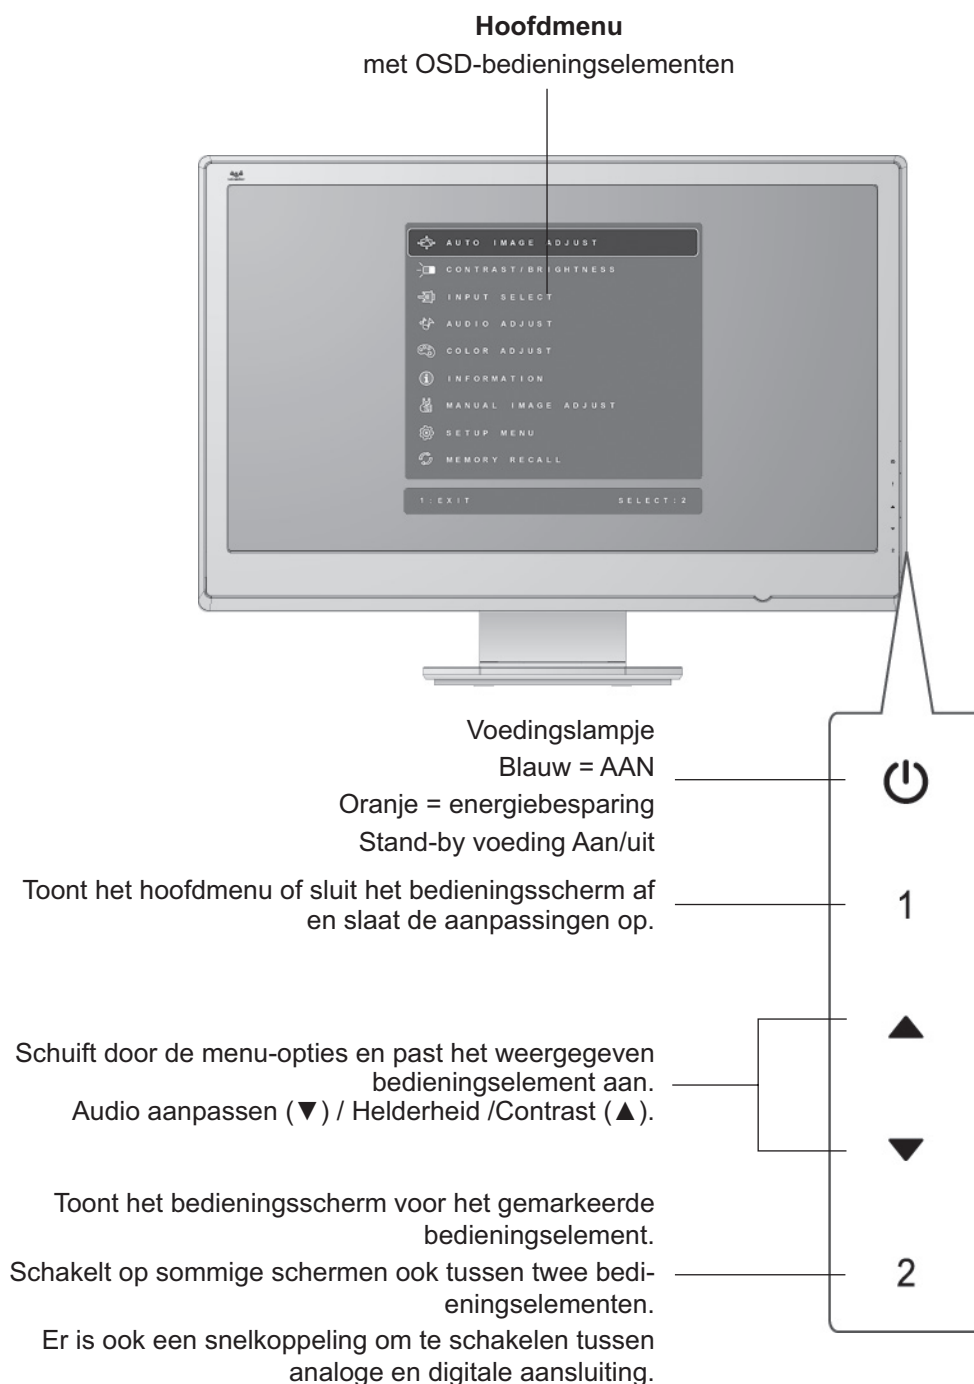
**Hoofdmenu**
met OSD-bedieningselementen

AUTO IMAGE ADJUST
CONTRAST/BRIGHTNESS
INPUT SELECT
AUDIO ADJUST
COLOR ADJUST
INFORMATION
MANUAL IMAGE ADJUST
SETUP MENU
MEMORY RECALL
1:EXIT SELECT:2

Voedingslampje
Blauw = AAN
Oranje = energiebesparing
Stand-by voeding Aan/uit

Toont het hoofdmenu of sluit het bedieningsscherm af en slaat de aanpassingen op.

Schuift door de menu-opties en past het weergegeven bedieningselement aan.
Audio aanpassen (▼) / Helderheid /Contrast (▲).

Toont het bedieningsscherm voor het gemarkeerde bedieningselement.
Schakelt op sommige schermen ook tussen twee bedieningselementen.
Er is ook een snelkoppeling om te schakelen tussen analoge en digitale aansluiting.

1

▲

▼

2